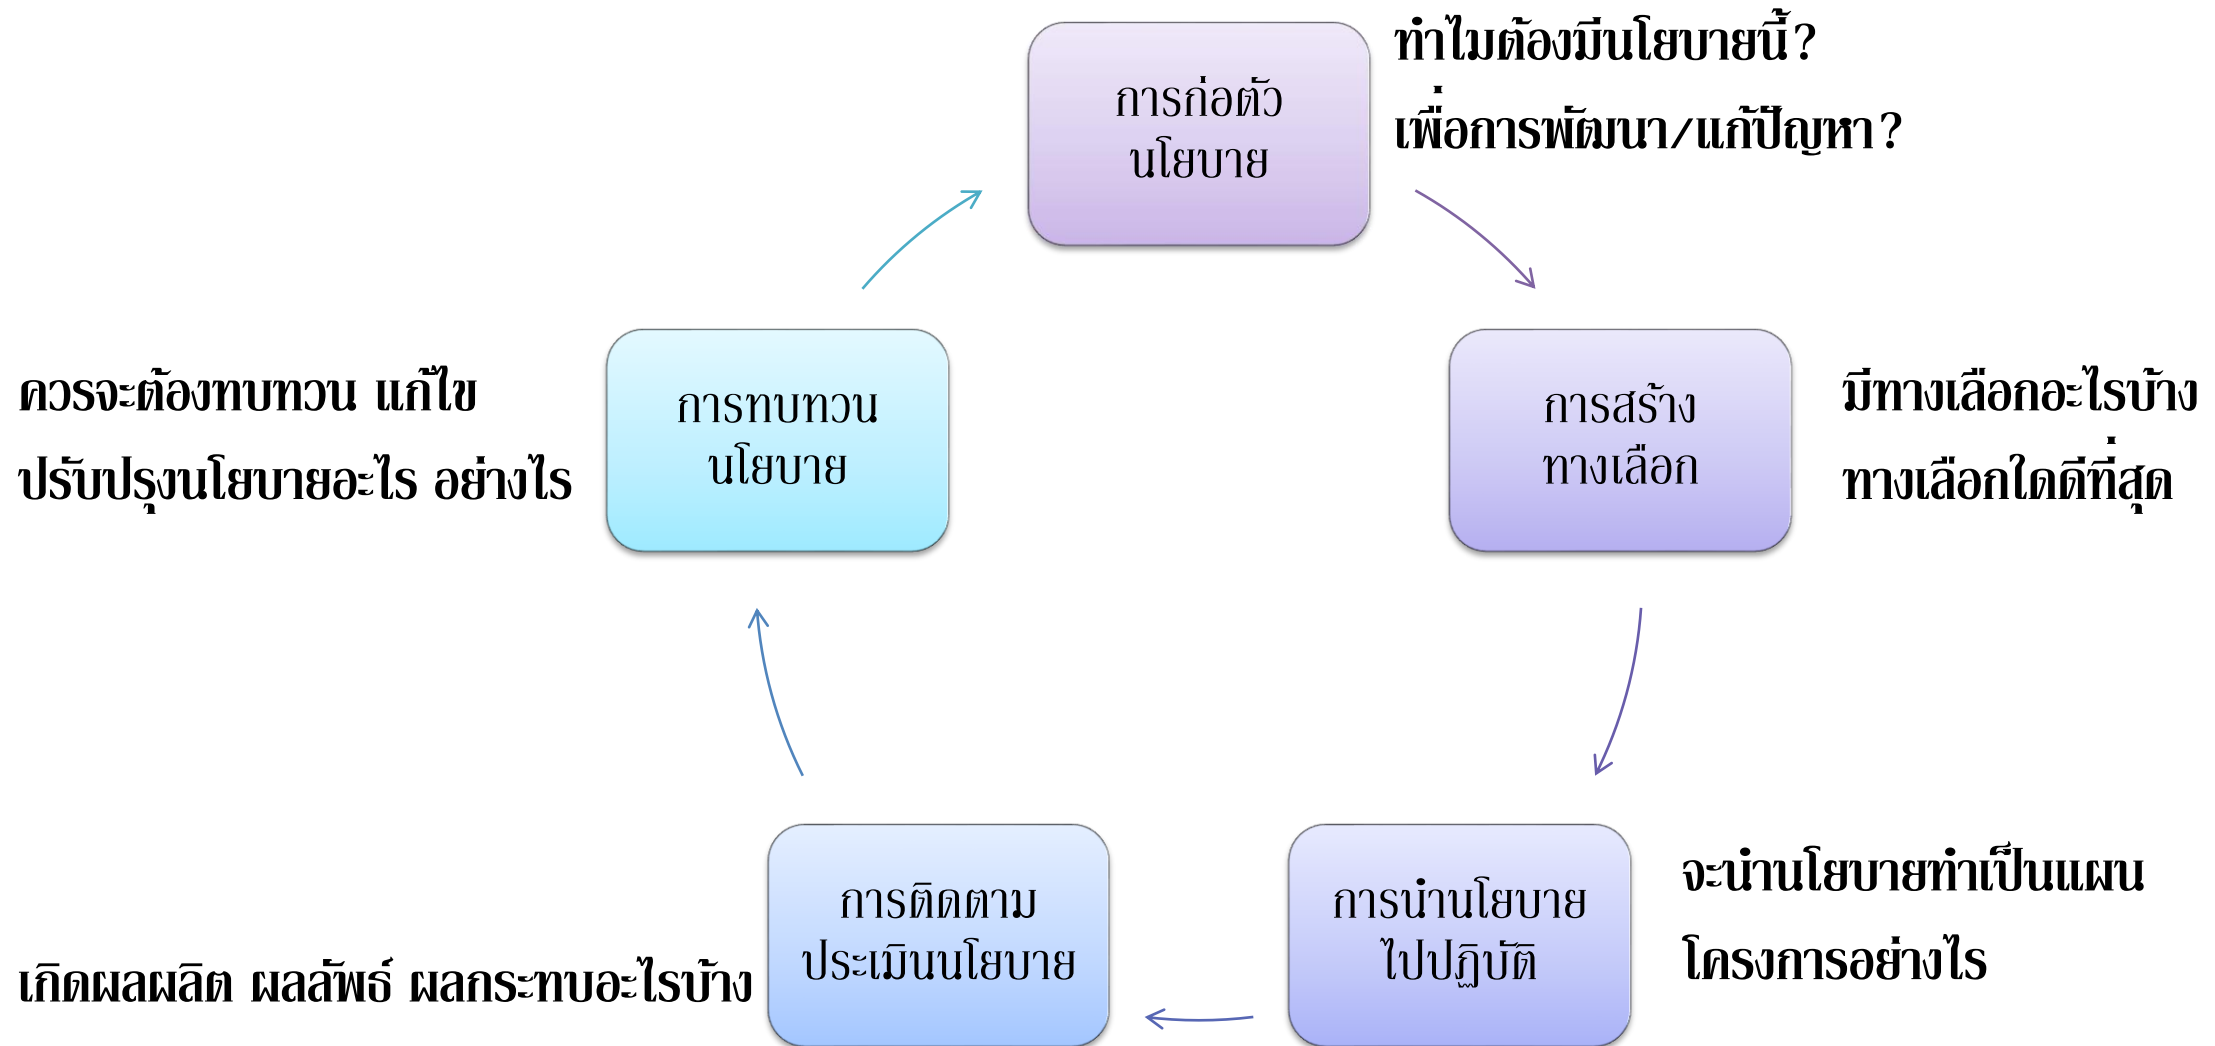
การก่อตัว
นโยบาย

ทำไมต้องมีนโยบายนี้?
เพื่อการพัฒนา/แก้ปัญหา?

การสร้าง
ทางเลือก

มีทางเลือกอะไรบ้าง
ทางเลือกใดดีที่สุด

การนำนโยบาย
ไปปฏิบัติ

จะนำนโยบายทำเป็นแผน
โครงการอย่างไร

การติดตาม
ประเมินนโยบาย

เกิดผลผลิต ผลลัพธ์ ผลกระทบอะไรบ้าง

การทบทวน
นโยบาย

ควรจะต้องทบทวน แก้ไข
ปรับปรุงนโยบายอะไร อย่างไร